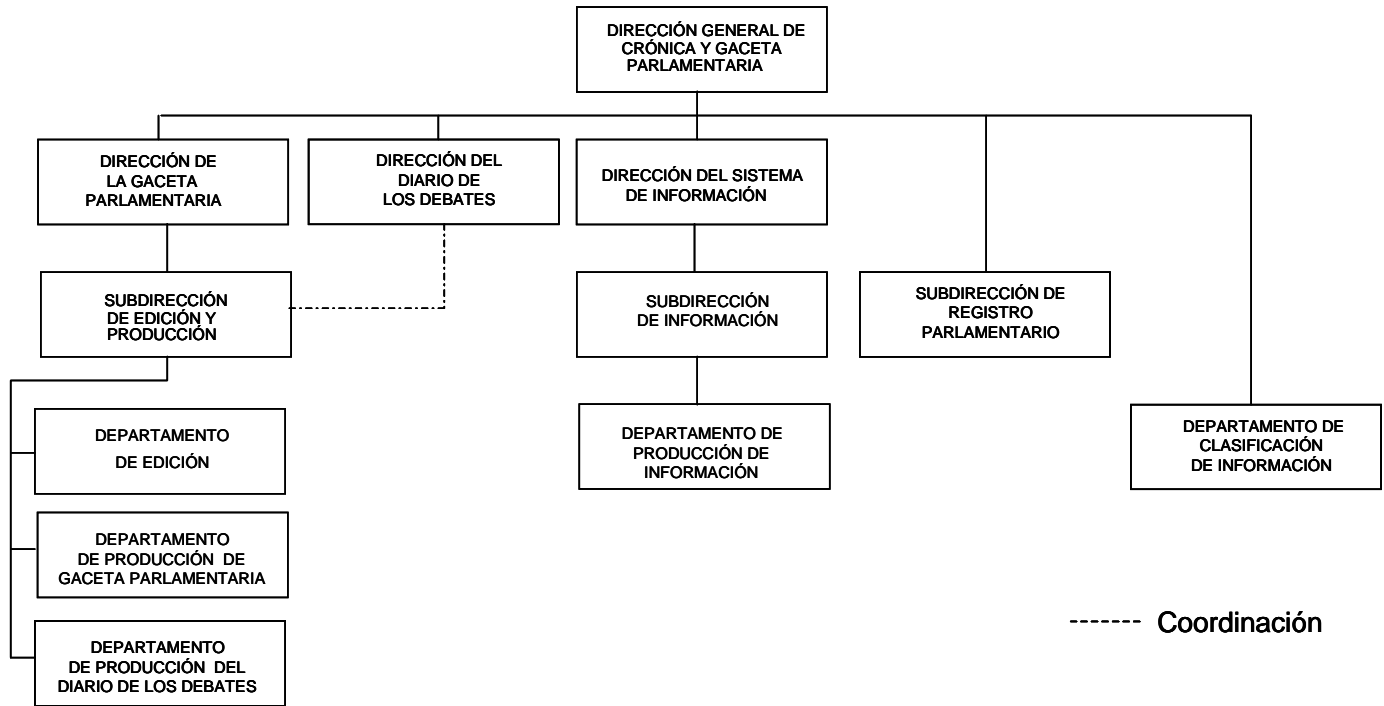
DIRECCIÓN GENERAL DE CRÓNICA Y GACETA PARLAMENTARIA

DIRECCIÓN DE LA GACETA PARLAMENTARIA

DIRECCIÓN DEL DIARIO DE LOS DEBATES

DIRECCIÓN DEL SISTEMA DE INFORMACIÓN

SUBDIRECCIÓN DE EDICIÓN Y PRODUCCIÓN

SUBDIRECCIÓN DE INFORMACIÓN

SUBDIRECCIÓN DE REGISTRO PARLAMENTARIO

DEPARTAMENTO DE EDICIÓN

DEPARTAMENTO DE PRODUCCIÓN DE INFORMACIÓN

DEPARTAMENTO DE CLASIFICACIÓN DE INFORMACIÓN

DEPARTAMENTO DE PRODUCCIÓN DE GACETA PARLAMENTARIA

DEPARTAMENTO DE PRODUCCIÓN DEL DIARIO DE LOS DEBATES

------- Coordinación